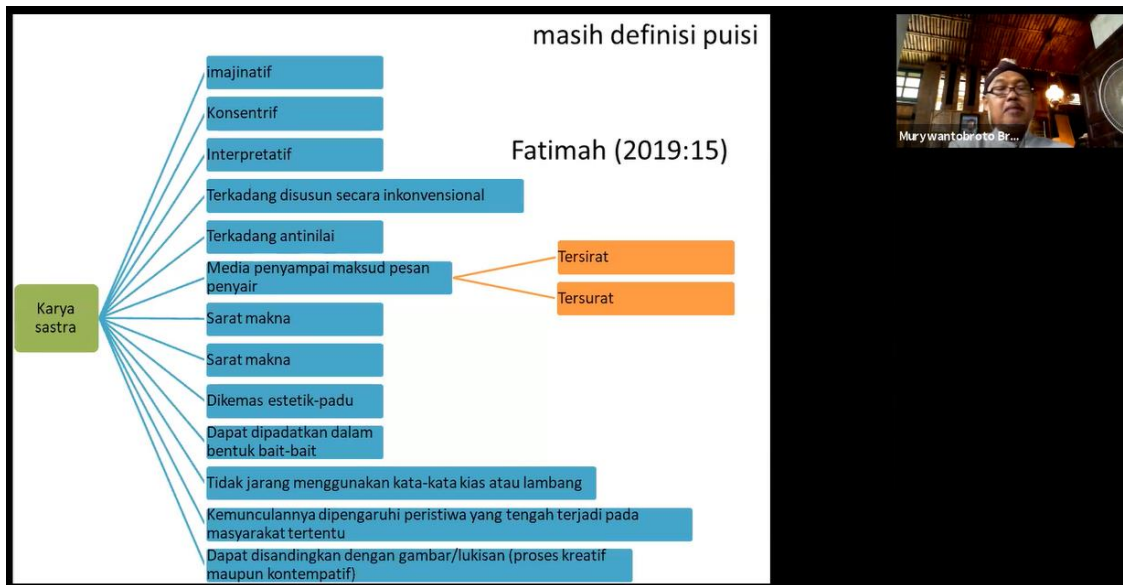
masih definisi puisi

Fatimah (2019:15)

Karya sastra

imajinatif

Konsentrif

Interpretatif

Terkadang disusun secara inkonvensional

Terkadang antinilai

Media penyampai maksud pesan penyair

Tersirat

Tersurat

Sarat makna

Sarat makna

Dikemas estetik-padu

Dapat dipadatkan dalam bentuk bait-bait

Tidak jarang menggunakan kata-kata kias atau lambang

Kemunculannya dipengaruhi peristiwa yang tengah terjadi pada masyarakat tertentu

Dapat disandingkan dengan gambar/lukisan (proses kreatif maupun kontempatif)

Murywantobroto Br...